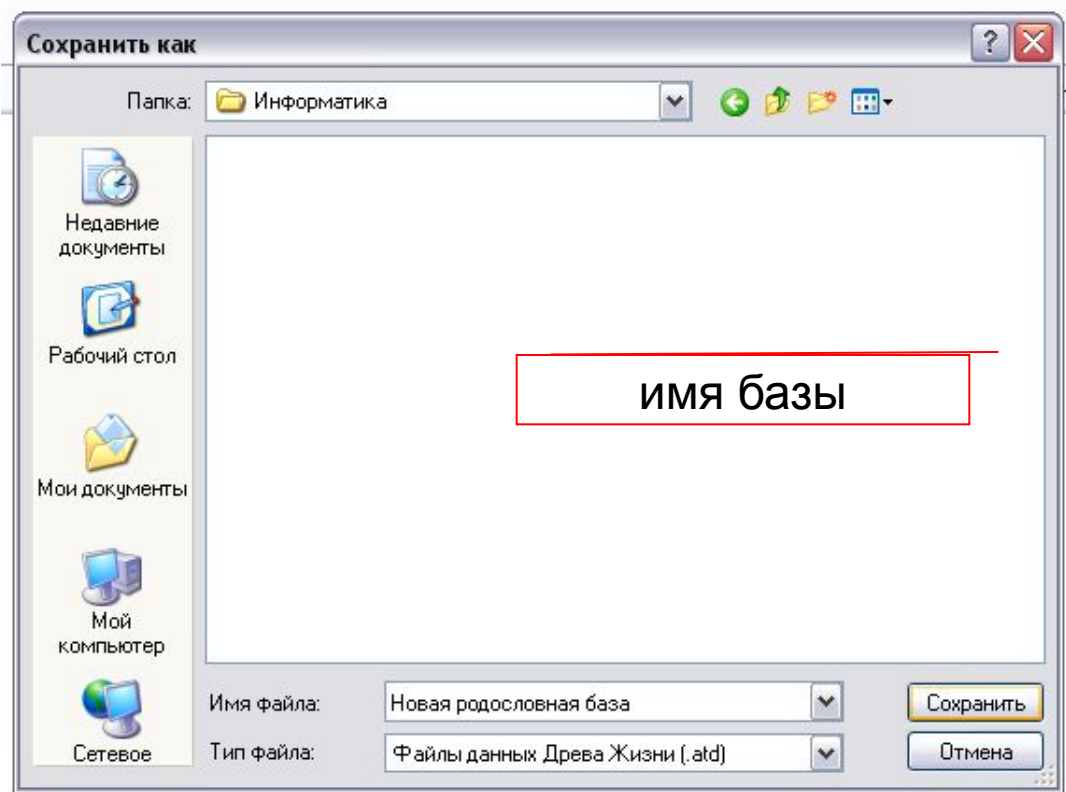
Сохранить как

Папка: Информатика

Недавние документы

Рабочий стол

Мои документы

Мой компьютер

Сетевое

имя базы

Имя файла: Новая родословная база

Тип файла: Файлы данных Древа Жизни (.atd)

Сохранить

Отмена